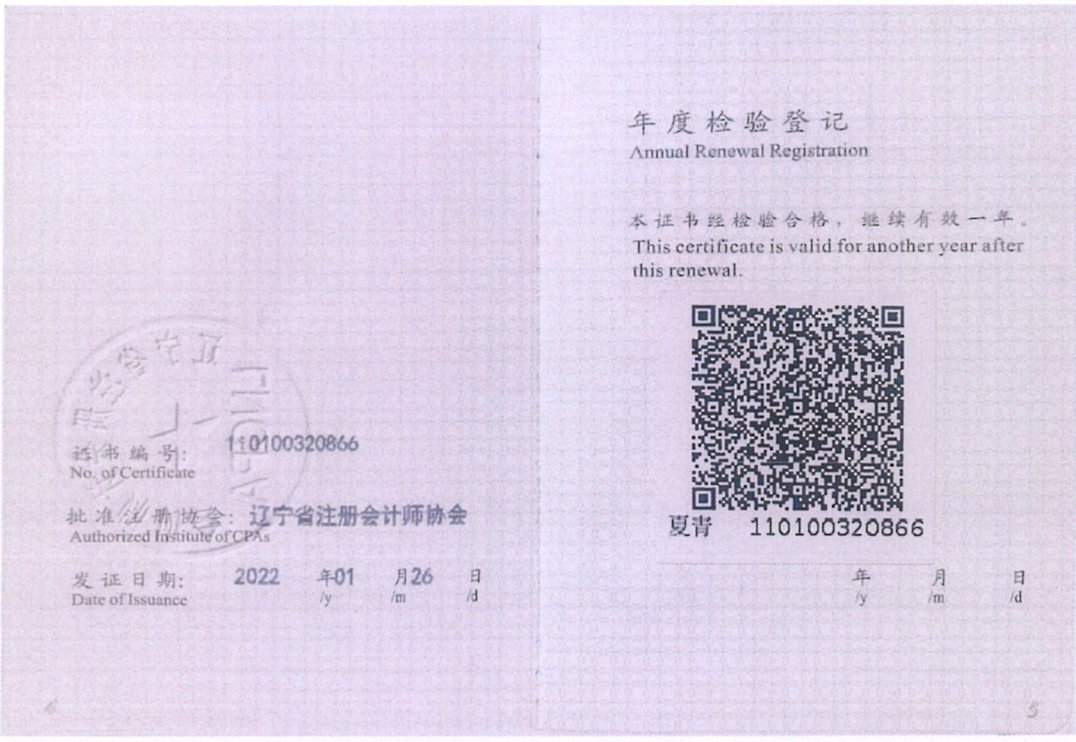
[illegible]

证书编号: 110100320866
No. of Certificate

批准注册协会: 辽宁省注册会计师协会
Authorized Institute of CPAs

发证日期: 2022 年01 月26 日
Date of Issuance /y /m /d

4

年度检验登记
Annual Renewal Registration

本证书经检验合格，继续有效一年。
This certificate is valid for another year after this renewal.

夏青 110100320866

年 月 日
/y /m /d

5